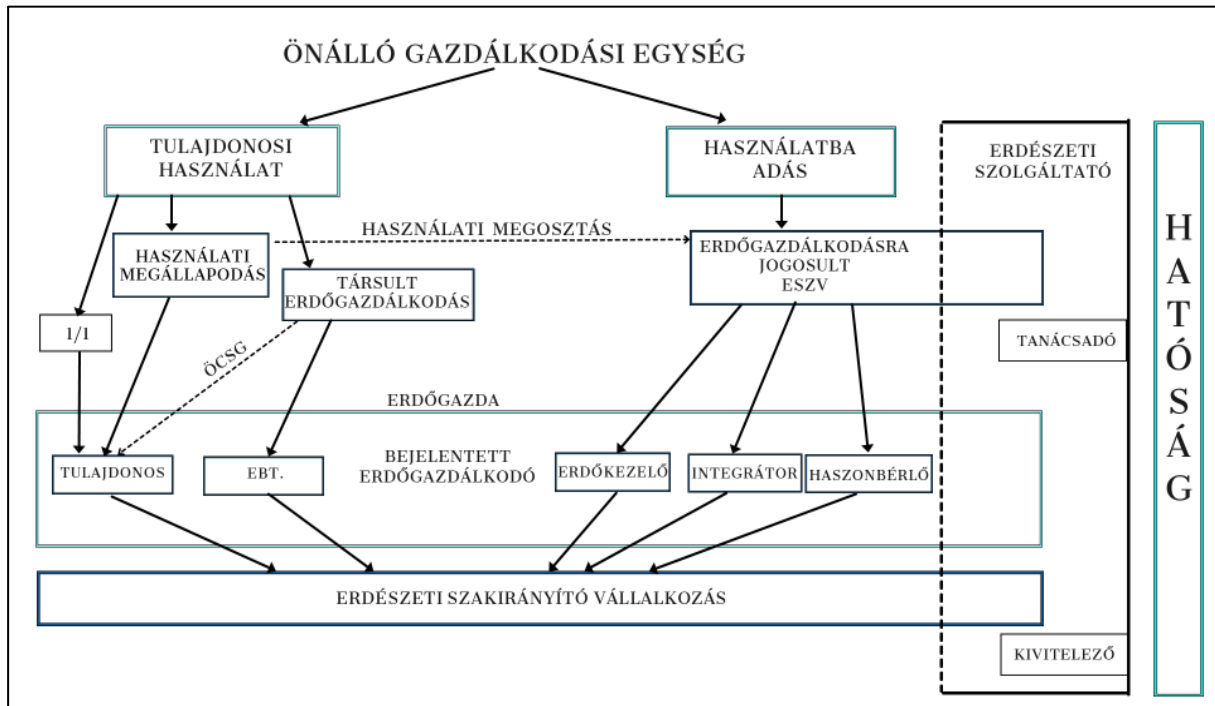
ÖNÁLLÓ GAZDÁLKODÁSI EGYSÉG

TULAJDONOSI HASZNÁLAT

HASZNÁLATBA ADÁS

ERDÉSZETI SZOLGÁLTATÓ

HASZNÁLATI MEGOSZTÁS

HASZNÁLATI MEGÁLLAPODÁS

TÁRSULT ERDŐGAZDÁLKODÁS

ERDŐGAZDÁLKODÁSRA JOGOSULT ESZV

HATÓSÁG

1/1

ÖCSG

TANÁCSADÓ

ERDŐGAZDA

BEJELENTETT ERDŐGAZDÁLKODÓ

TULAJDONOS

EBT.

ERDŐKEZELŐ

INTEGRÁTOR

HASZONBÉRLŐ

ERDÉSZETI SZAKIRÁNYÍTÓ VÁLLALKOZÁS

KIVITELEZŐ